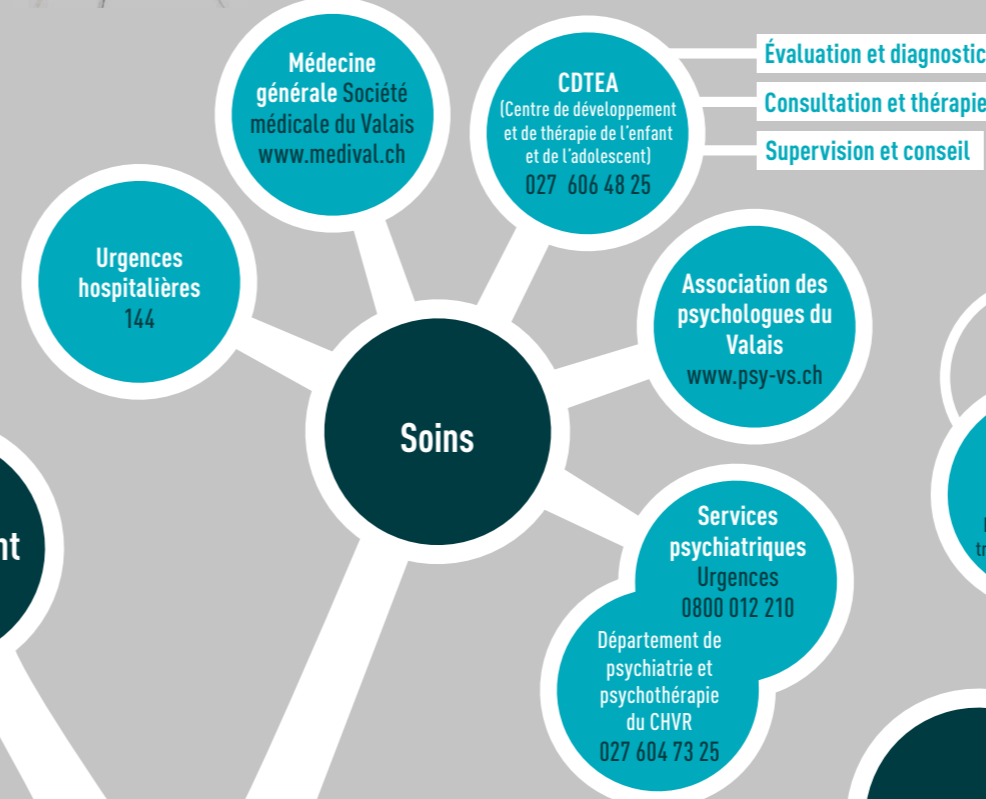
Médecine générale Société médicale du Valais www.medival.ch

CDTEA
(Centre de développement et de thérapie de l'enfant et de l'adolescent)
027 606 48 25

Évaluation et diagnostic

Consultation et thérapie

Supervision et conseil

Urgences hospitalières
144

Soins

Association des psychologues du Valais
www.psy-vs.ch

nt

Services psychiatriques
Urgences
0800 012 210

Département de psychiatrie et psychothérapie du CHVR
027 604 73 25

tr